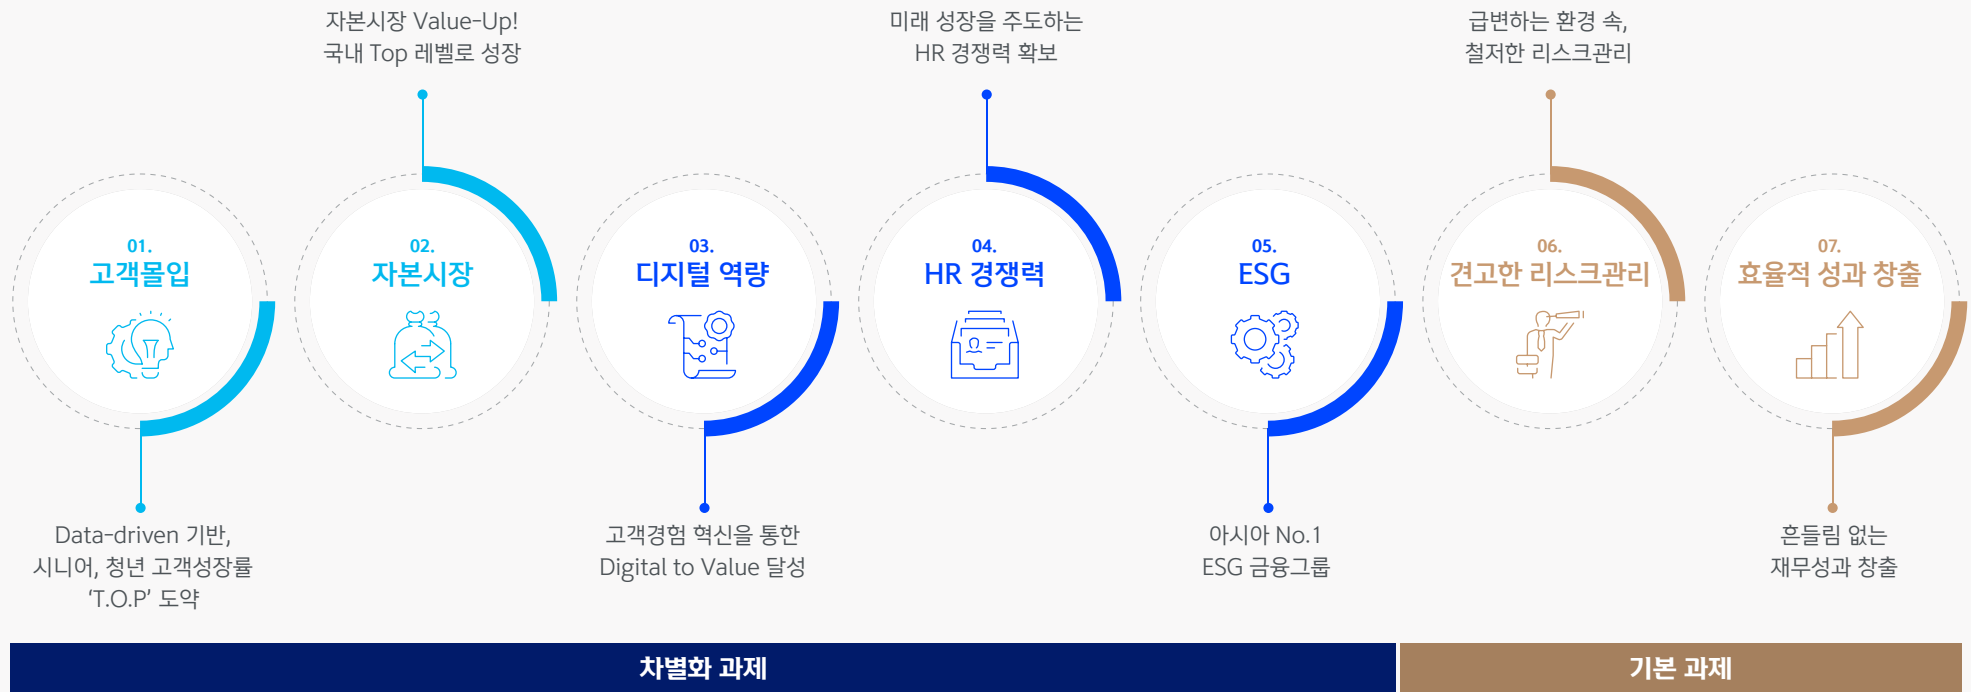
자본시장 Value-Up!
국내 Top 레벨로 성장

미래 성장을 주도하는
HR 경쟁력 확보

급변하는 환경 속,
철저한 리스크관리

01.
고객몰입

02.
자본시장

03.
디지털 역량

04.
HR 경쟁력

05.
ESG

06.
견고한 리스크관리

07.
효율적 성과 창출

Data-driven 기반,
시니어, 청년 고객성장률
'T.O.P' 도약

고객경험 혁신을 통한
Digital to Value 달성

아시아 No.1
ESG 금융그룹

흔들림 없는
재무성과 창출

차별화 과제

기본 과제